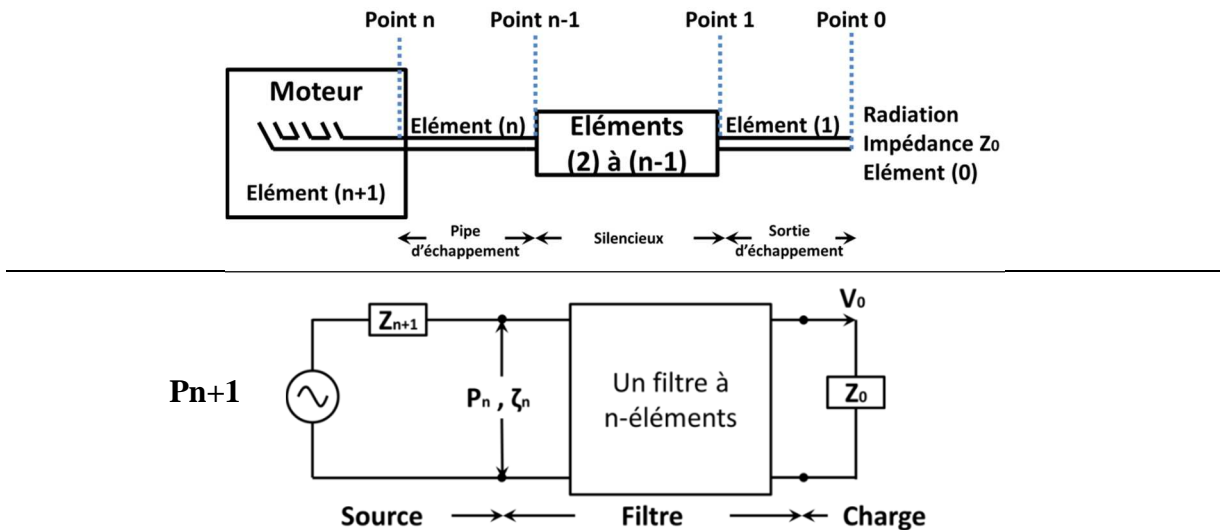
Point n Point n-1 Point 1 Point 0

Moteur

Elément (n)

Eléments (2) à (n-1)

Elément (1)

Radiation Impédance $Z_0$ Elément (0)

Elément (n+1)

Pipe d'échappement

Silencieux

Sortie d'échappement

$Z_{n+1}$

$V_0$

Pn+1

$P_n$ , $\zeta_n$

Un filtre à n-éléments

$Z_0$

Source

Filtre

Charge